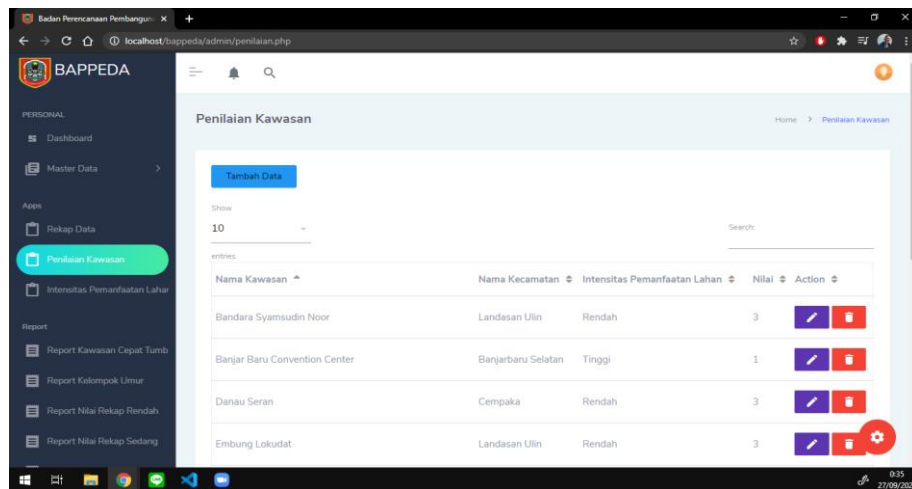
Badan Perencanaan Pembangun ×

localhost/bappeda/admin/penilaian.php

BAPPEDA

PERSONAL

Dashboard

Master Data

Apps

Rekap Data

Penilaian Kawasan

Intensitas Pemanfaatan Lahar

Report

Report Kawasan Cepat Tumb

Report Kelompok Umur

Report Nilai Rekap Rendah

Report Nilai Rekap Sedang

Penilaian Kawasan

Home > Penilaian Kawasan

Tambah Data

Show
10
entries

Search:

| Nama Kawasan | Nama Kecamatan | Intensitas Pemanfaatan Lahan | Nilai | Action |
|---|---|---|---|---|
| Bandara Syamsudin Noor | Landasan Ulin | Rendah | 3 | |
| Banjar Baru Convention Center | Banjarbaru Selatan | Tinggi | 1 | |
| Danau Seran | Cempaka | Rendah | 3 | |
| Embung Lokudat | Landasan Ulin | Rendah | 3 | |

0:35
27/09/202